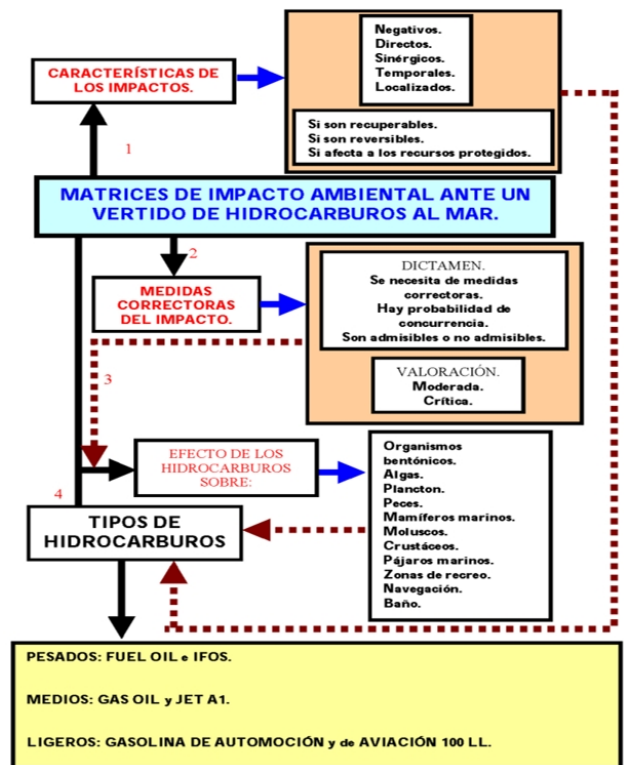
CARACTERÍSTICAS DE LOS IMPACTOS.

Negativos.
Directos.
Sinérgicos.
Temporales.
Localizados.

Si son recuperables.
Si son reversibles.
Si afecta a los recursos protegidos.

1

MATRICES DE IMPACTO AMBIENTAL ANTE UN VERTIDO DE HIDROCARBUROS AL MAR.

2

MEDIDAS CORRECTORAS DEL IMPACTO.

DICTAMEN.
Se necesita de medidas correctoras.
Hay probabilidad de concurrencia.
Son admisibles o no admisibles.

VALORACIÓN.
Moderada.
Crítica.

3

EFECTO DE LOS HIDROCARBUROS SOBRE:

Organismos bentónicos.
Algas.
Plancton.
Peces.
Mamíferos marinos.
Moluscos.
Crustáceos.
Pájaros marinos.
Zonas de recreo.
Navegación.
Baño.

4

TIPOS DE HIDROCARBUROS

PESADOS: FUEL OIL e IFOS.

MEDIOS: GAS OIL y JET A1.

LIGEROS: GASOLINA DE AUTOMOCIÓN y de AVIACIÓN 100 LL.